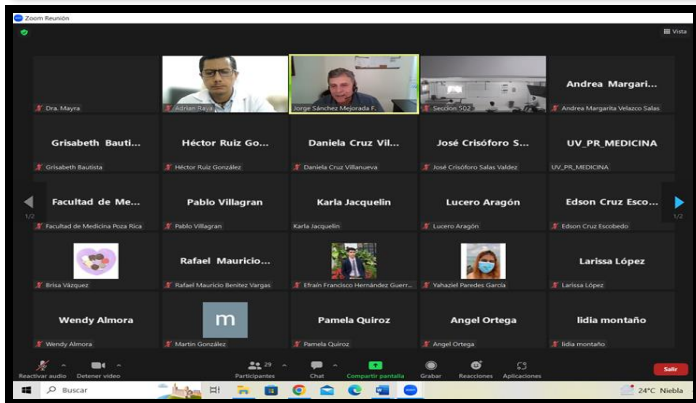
Zoom Reunión

Vista

Dra. Mayra

Adrian Baya

Jorge Sánchez Mejorada F.

Sección 502

Andrea Margari...

Andrea Margarita Velazco Salas

Grisabeth Bautí...

Grisabeth Bautista

Héctor Ruiz Go...

Héctor Ruiz González

Daniela Cruz Vil...

Daniela Cruz Villanueva

José Crisóforo S...

José Crisóforo Salas Valdez

UV_PR_MEDICINA

UV_PR_MEDICINA

1/2

Facultad de Me...

Facultad de Medicina Poza Rica

Pablo Villagran

Pablo Villagran

Karla Jacquelin

Karla Jacquelin

Lucero Aragón

Lucero Aragón

Edson Cruz Esco...

Edson Cruz Escobedo

1/2

Brisa Vázquez

Rafael Mauricio...

Rafael Mauricio Benitez Vargas

Efraín Francisco Hernández Guerr...

Yahaziel Paredes García

Larissa López

Larissa López

Wendy Almora

Wendy Almora

m

Martín González

Pamela Quiroz

Pamela Quiroz

Angel Ortega

Angel Ortega

lidia montaño

lidia montaño

Reactivar audio

Detener video

29

Participantes

Chat

Compartir pantalla

Grabar

Reacciones

Aplicaciones

Salir

Buscar

24°C Niebla